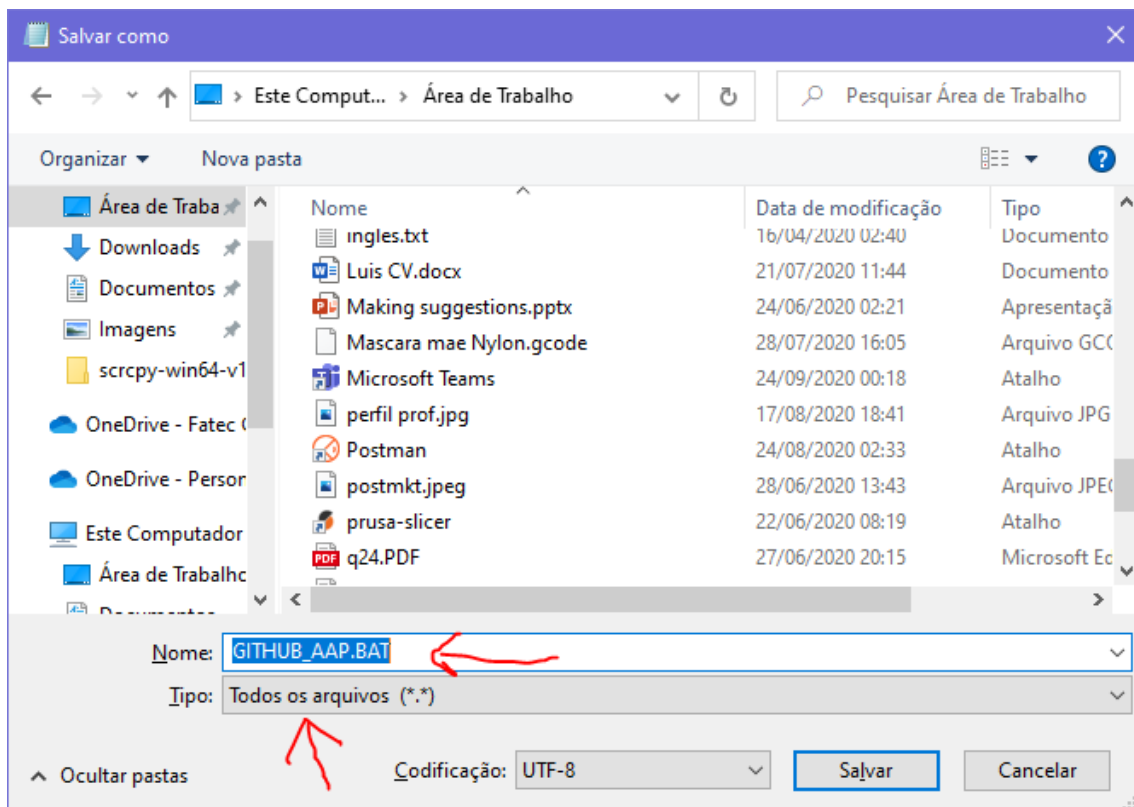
Salvar como

Este Comput... › Área de Trabalho

Pesquisar Área de Trabalho

Organizar ▾ Nova pasta

Área de Traba
Downloads
Documentos
Imagens
scrcpy-win64-v1
OneDrive - Fatec
OneDrive - Persor
Este Computador
Área de Trabalhc
Documentos

| Nome | Data de modificação | Tipo |
|---|---|---|
| ingles.txt | 16/04/2020 02:40 | Documento |
| Luis CV.docx | 21/07/2020 11:44 | Documento |
| Making suggestions.pptx | 24/06/2020 02:21 | Apresentaçã |
| Mascara mae Nylon.gcode | 28/07/2020 16:05 | Arquivo GC |
| Microsoft Teams | 24/09/2020 00:18 | Atalho |
| perfil prof.jpg | 17/08/2020 18:41 | Arquivo JPG |
| Postman | 24/08/2020 02:33 | Atalho |
| postmkt.jpeg | 28/06/2020 13:43 | Arquivo JPE |
| prusa-slicer | 22/06/2020 08:19 | Atalho |
| q24.PDF | 27/06/2020 20:15 | Microsoft Ec |

Nome: GITHUB_AAP.BAT
Tipo: Todos os arquivos (*.*)

Ocultar pastas
Codificação: UTF-8
Salvar
Cancelar